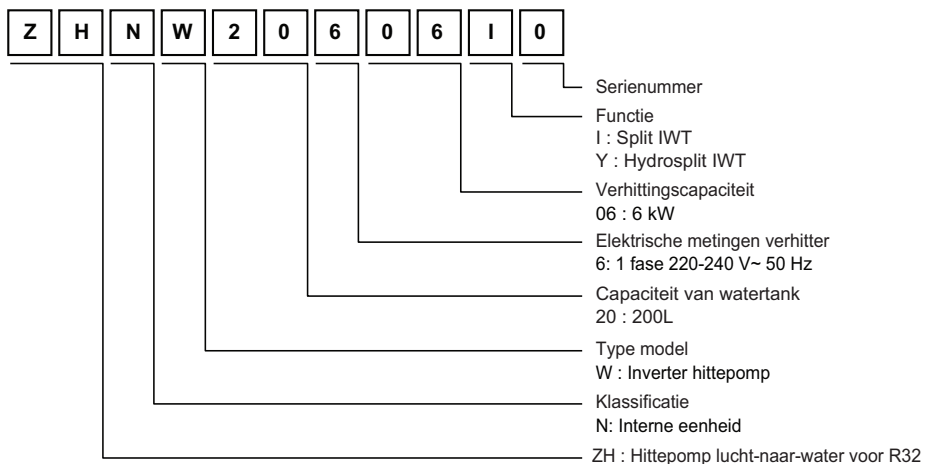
Z H N W 2 0 6 0 6 I 0

Serienummer

Functie
I : Split IWT
Y : Hydrosplit IWT

Verhittingscapaciteit
06 : 6 kW

Elektrische metingen verhitter
6: 1 fase 220-240 V~ 50 Hz

Capaciteit van watertank
20 : 200L

Type model
W : Inverter hittepomp

Klassificatie
N: Interne eenheid

ZH : Hittepomp lucht-naar-water voor R32